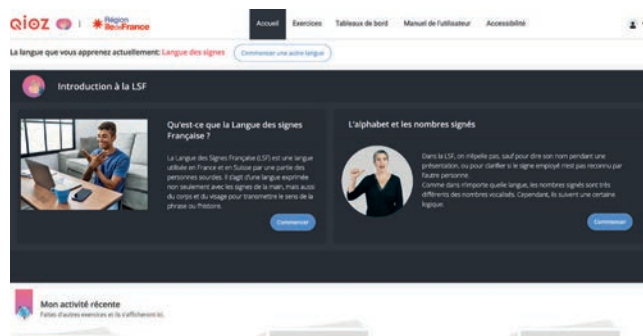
QIOZ | Région Île-de-France

Accueil Exercices Tableaux de bord Manuel de l'utilisateur Accessibilité

La langue que vous apprenez actuellement: Langue des signes Commencer une autre langue

Introduction à la LSF

Qu'est-ce que la Langue des signes Française ?

La Langue des Signes Française (LSF) est une langue utilisée en France et en Suisse par une partie des personnes sourdes. Il s'agit d'une langue exprimée non seulement avec les signes de la main, mais aussi du corps et du visage pour transmettre le sens de la phrase ou l'histoire.

Commencer

L'alphabet et les nombres signés

Dans la LSF, on n'épelle pas, sauf pour dire son nom pendant une présentation, ou pour clarifier si le signe employé n'est pas reconnu par l'autre personne.
Comme dans n'importe quelle langue, les nombres signés sont très différents des nombres vocalisés. Cependant, ils suivent une certaine logique.

Commencer

Mon activité récente
Faites d'autres exercices et ils s'afficheront ici.